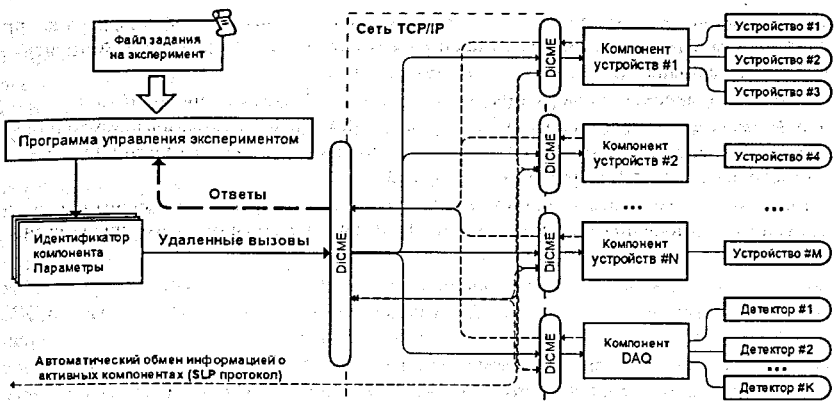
Файл задания на эксперимент

Программа управления экспериментом

Идентификатор компонента Параметры

Ответы

Удаленные вызовы

Сеть TCP/IP

DICME

DICME

DICME

DICME

DICME

Компонент устройств #1

Компонент устройств #2

Компонент устройств #N

Компонент DAQ

Устройство #1

Устройство #2

Устройство #3

Устройство #4

Устройство #M

Детектор #1

Детектор #2

Детектор #K

...

...

...

Автоматический обмен информацией о активных компонентах (SLP протокол)